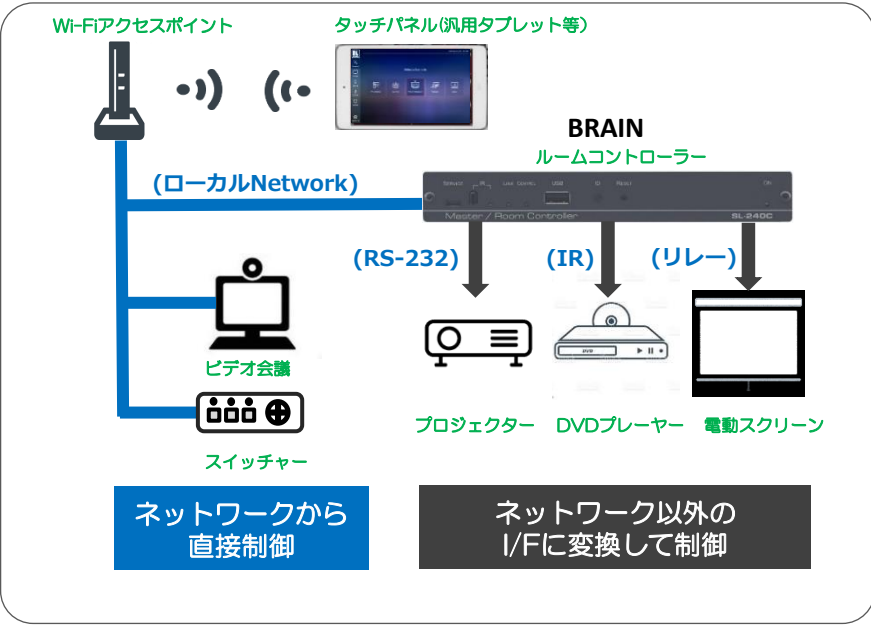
Wi-Fiアクセスポイント

タッチパネル(汎用タブレット等)

BRAIN
ルームコントローラー

(ローカルNetwork)

Master / Room Controller

SL-240C

(RS-232)

(IR)

(リレー)

ビデオ会議

プロジェクター

DVDプレーヤー

電動スクリーン

スイッチャー

ネットワークから
直接制御

ネットワーク以外の
I/Fに変換して制御